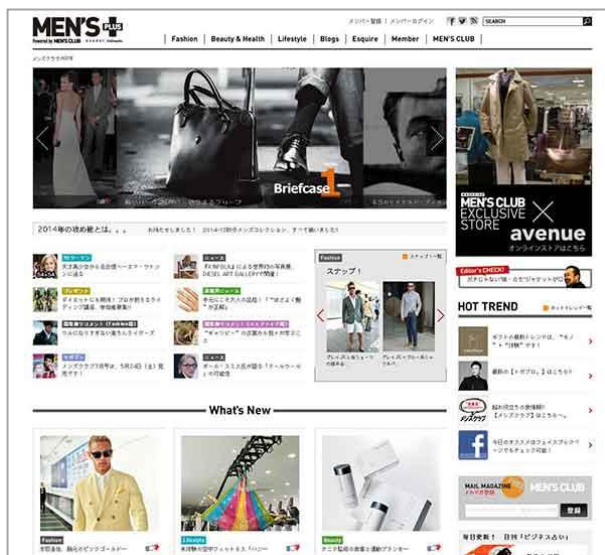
MEN'S PLUS
Powered by MEN'S CLUB

メンバー登録 | メンバーログイン SEARCH

Fashion | Beauty & Health | Lifestyle | Blogs | Esquire | Member | MEN'S CLUB

Briefcase 1

MEN'S CLUB EXCLUSIVE STORE × avenue
オンラインストアはこちら

2014年の流め縮とは。。。

Editor's CHECK!

スナップ！

HOT TREND

What's New

Fashion
Lifestyle
Beauty

MAIL MAGAZINE MEN'S CLUB
登録

毎日更新！ 日刊「ビジネス占い」